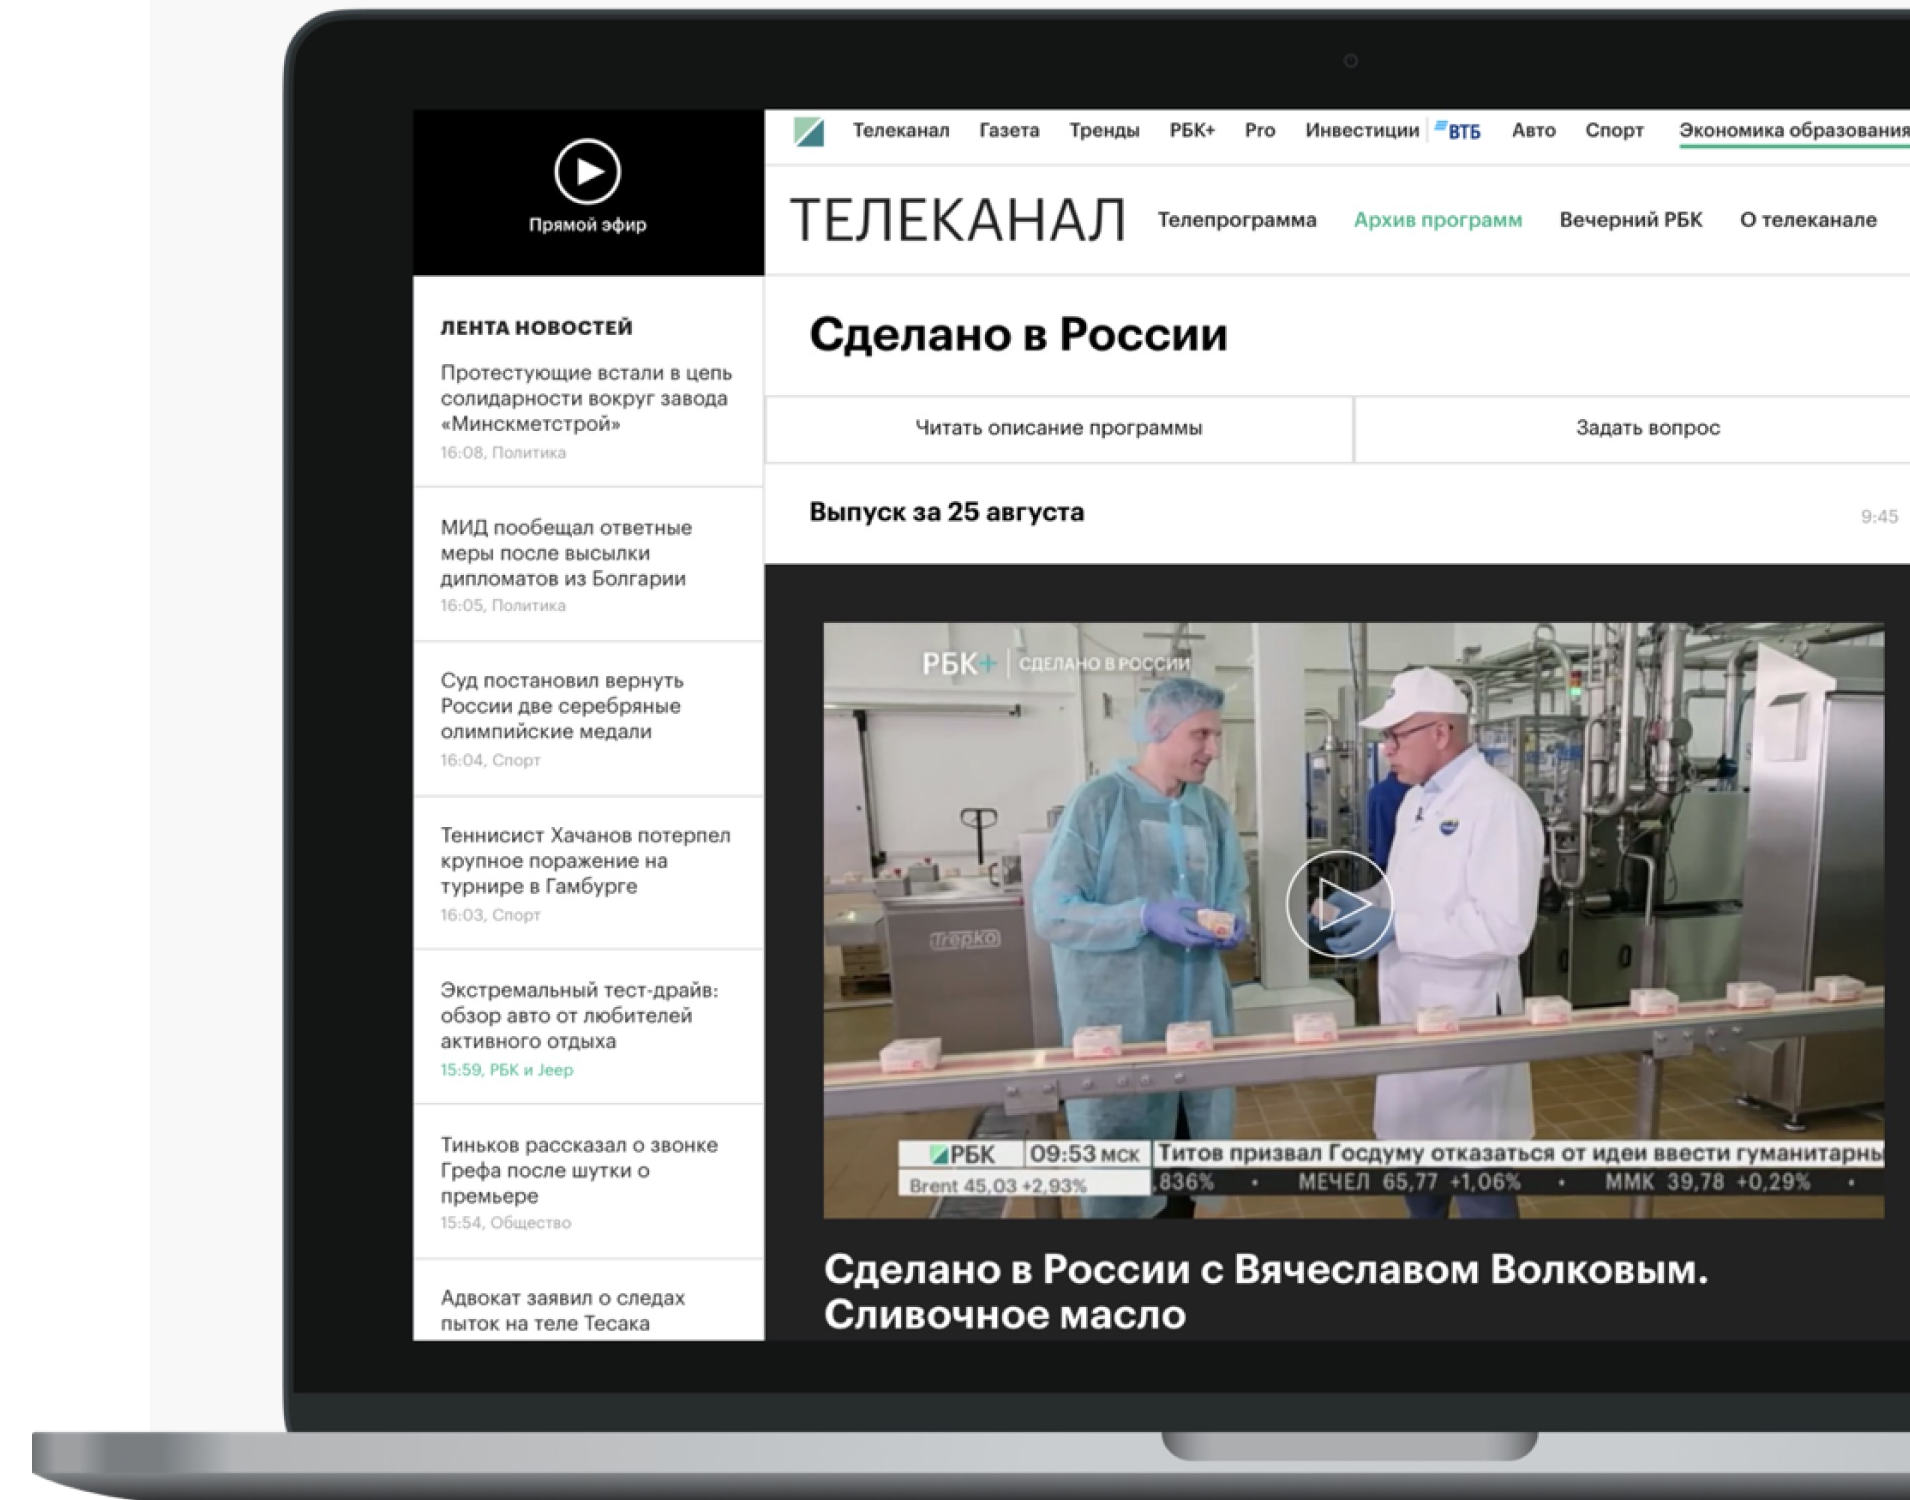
Прямой эфир

Телеканал Газета Тренды РБК+ Pro Инвестиции ВТБ Авто Спорт Экономика образования

ТЕЛЕКАНАЛ Телепрограмма Архив программ Вечерний РБК О телеканале

ЛЕНТА НОВОСТЕЙ

Протестующие встали в цепь солидарности вокруг завода «Минскметстрой»
16:08, Политика

МИД пообещал ответные меры после высылки дипломатов из Болгарии
16:05, Политика

Суд постановил вернуть России две серебряные олимпийские медали
16:04, Спорт

Теннисист Хачанов потерпел крупное поражение на турнире в Гамбурге
16:03, Спорт

Экстремальный тест-драйв: обзор авто от любителей активного отдыха
15:59, РБК и Jeep

Тиньков рассказал о звонке Грефа после шутки о премьере
15:54, Общество

Адвокат заявил о следах пыток на теле Тесака

Сделано в России

Читать описание программы

Задать вопрос

Выпуск за 25 августа

9:45

РБК+ | СДЕЛАНО В РОССИИ

Trepko

РБК 09:53 МСК Титов призвал Госдуму отказаться от идеи ввести гуманитарны
Brent 45,03 +2,93% ,836% • МЕЧЕЛ 65,77 +1,06% • ММК 39,78 +0,29% •

Сделано в России с Вячеславом Волковым. Сливочное масло